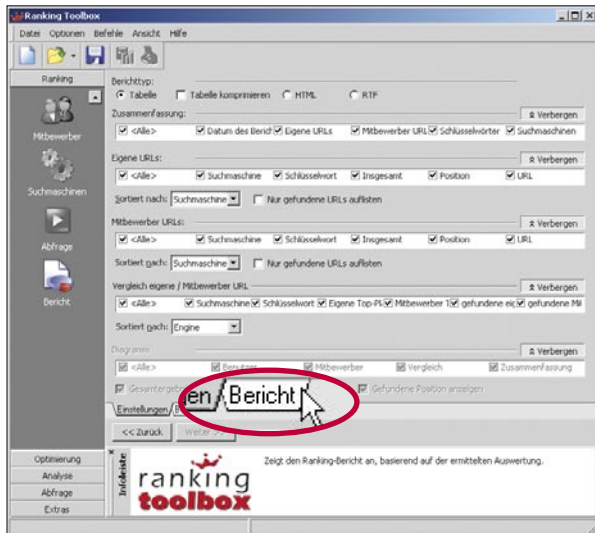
Ranking Toolbox

Datei Optionen Befehle Ansicht Hilfe

Ranking

Mitbewerber

Suchmaschinen

Abfrage

Bericht

Berichtyp:
Tabelle Tabelle komprimieren HTML RTF

Zusammenfassung:
Verbergen
<Alle> Datum des Bericht Eigene URLs Mitbewerber URL Schlüsselwörter Suchmaschinen

Eigene URLs:
Verbergen
<Alle> Suchmaschine Schlüsselwort Insgesamt Position URL
Sortiert nach: Suchmaschine Nur gefundene URLs auflisten

Mitbewerber URLs:
Verbergen
<Alle> Suchmaschine Schlüsselwort Insgesamt Position URL
Sortiert nach: Suchmaschine Nur gefundene URLs auflisten

Vergleich eigene / Mitbewerber URL
Verbergen
<Alle> Suchmaschine Schlüsselwort Eigene Top-Pl Mitbewerber T gefundene eig gefundene Mi
Sortiert nach: Engine

Diagramm
Verbergen
<Alle> Benutzer Mitbewerber Vergleich Zusammenfassung
Gesamtergebnis Gefundene Position anzeigen

en Bericht

Einstellungen

<< Zurück Weiter >>

Optimierung
Analyse
Abfrage
Extras

Infoleiste

ranking toolbox

Zeigt den Ranking-Bericht an, basierend auf der ermittelten Auswertung.